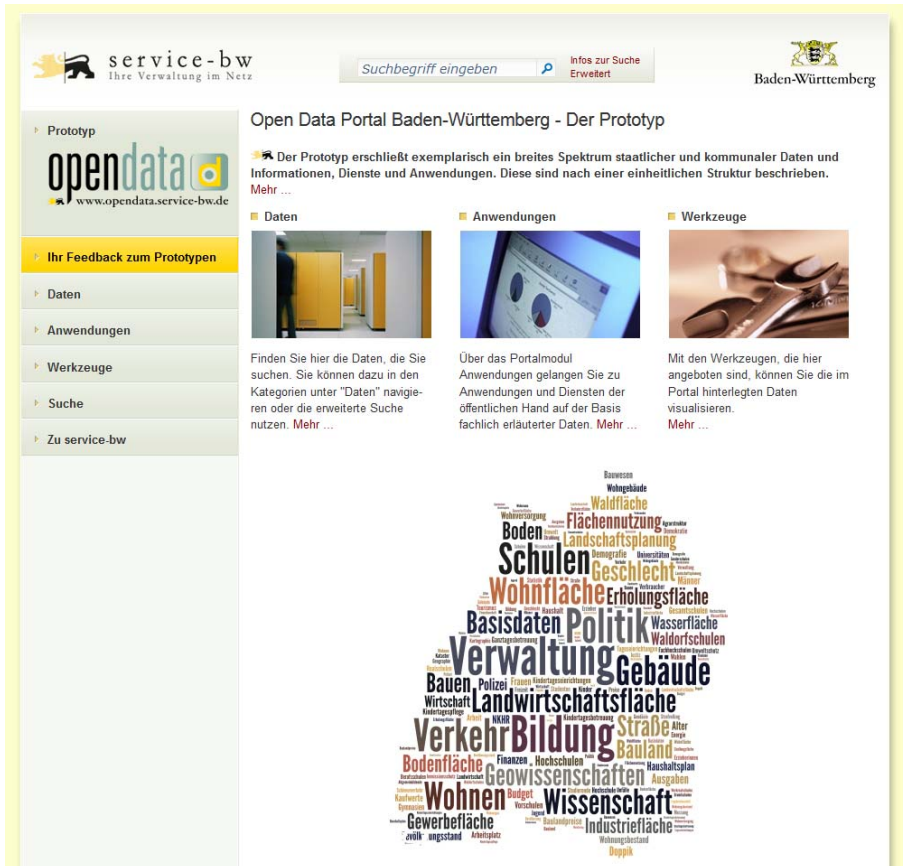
service-bw
Ihre Verwaltung im Netz

Suchbegriff eingeben

Infos zur Suche
Erweitert

Baden-Württemberg

Prototyp

opendata
www.opendata.service-bw.de

Ihr Feedback zum Prototypen

Daten

Anwendungen

Werkzeuge

Suche

Zu service-bw

Open Data Portal Baden-Württemberg - Der Prototyp

Der Prototyp erschließt exemplarisch ein breites Spektrum staatlicher und kommunaler Daten und Informationen, Dienste und Anwendungen. Diese sind nach einer einheitlichen Struktur beschrieben. Mehr ...

Daten

Finden Sie hier die Daten, die Sie suchen. Sie können dazu in den Kategorien unter "Daten" navigieren oder die erweiterte Suche nutzen. Mehr ...

Anwendungen

Über das Portalmodul Anwendungen gelangen Sie zu Anwendungen und Diensten der öffentlichen Hand auf der Basis fachlich erläuterter Daten. Mehr ...

Werkzeuge

Mit den Werkzeugen, die hier angeboten sind, können Sie die im Portal hinterlegten Daten visualisieren. Mehr ...

Bauwesen
Wohngebäude
Waldfläche
Flächennutzung
Boden
Landschaftsplanung
Schulen
Demografie
Geschlecht
Wohnfläche
Erholungsfläche
Basisdaten
Politik
Wasserfläche
Waldorfschulen
Verwaltung
Gebäude
Bauen
Polizei
Landwirtschaftsfläche
Wirtschaft
Straße
Verkehr
Bildung
Bauland
Bodenfläche
Finanzen
Hochschulen
Haushaltsplan
Geowissenschaften
Ausgaben
Wohnen
Budget
Wissenschaft
Gewerbefläche
Industriefläche
Arbeitsplatz
Doppik